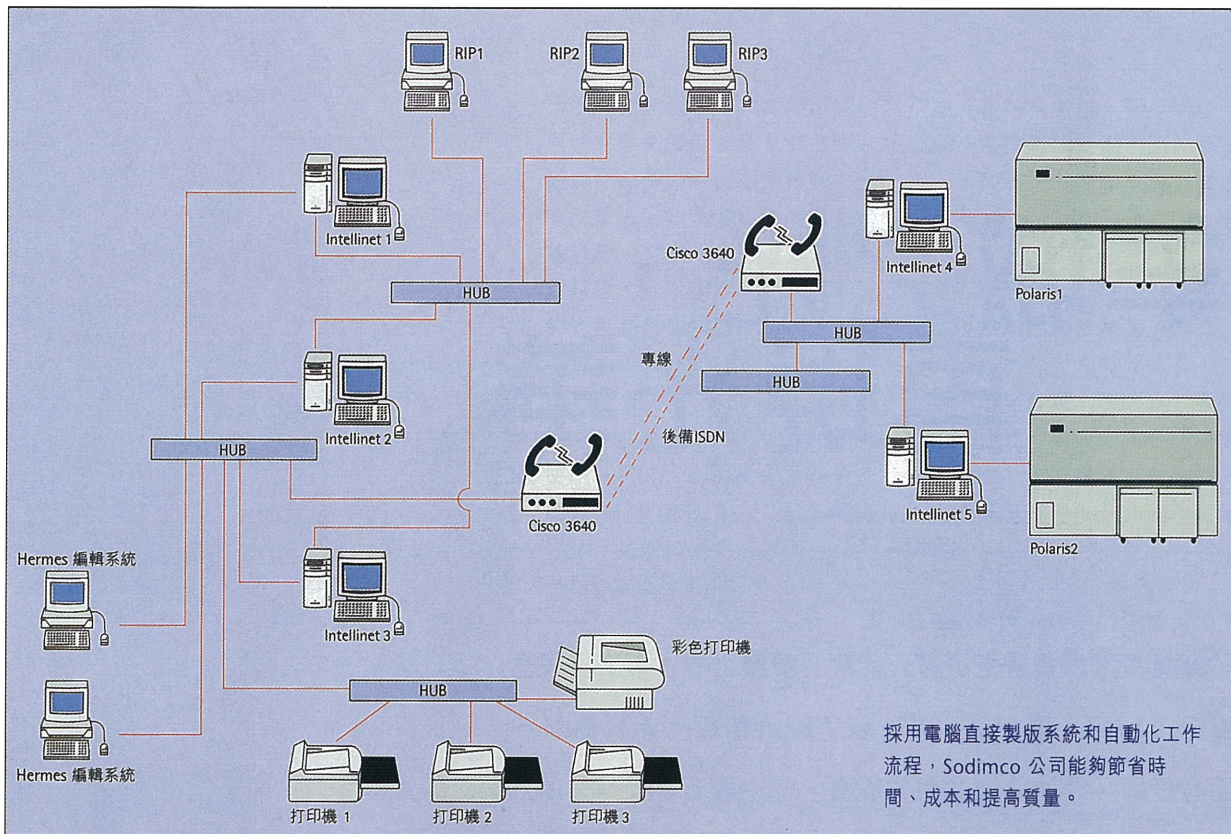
RIP1
RIP2
RIP3

Intellinet 1

HUB

Cisco 3640

Intellinet 4

Polaris1

HUB

HUB

專線

Intellinet 2

HUB

後備ISDN

Cisco 3640

Intellinet 5

Polaris2

Hermes 編輯系統

Intellinet 3

彩色打印機

HUB

Hermes 編輯系統

打印機 1
打印機 2
打印機 3

採用電腦直接製版系統和自動化工作流程，Sodimco 公司能夠節省時間、成本和提高質量。